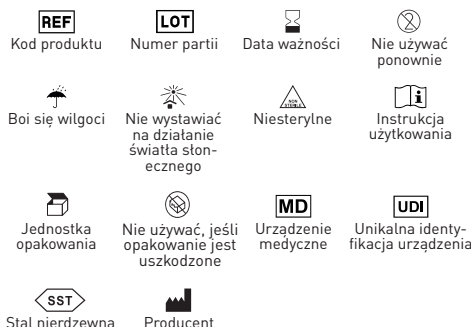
REF
Kod produktu

LOT
Numer partii

Data ważności

Nie używać ponownie

Boi się wilgoci

Nie wystawiać na działanie światła słonecznego

NON STERILE
Niesterylne

Instrukcja użytkowania

Jednostka opakowania

Nie używać, jeśli opakowanie jest uszkodzone

MD
Urządzenie medyczne

UDI
Unikalna identyfikacja urządzenia

SST
Stal nierdzewna

Producent